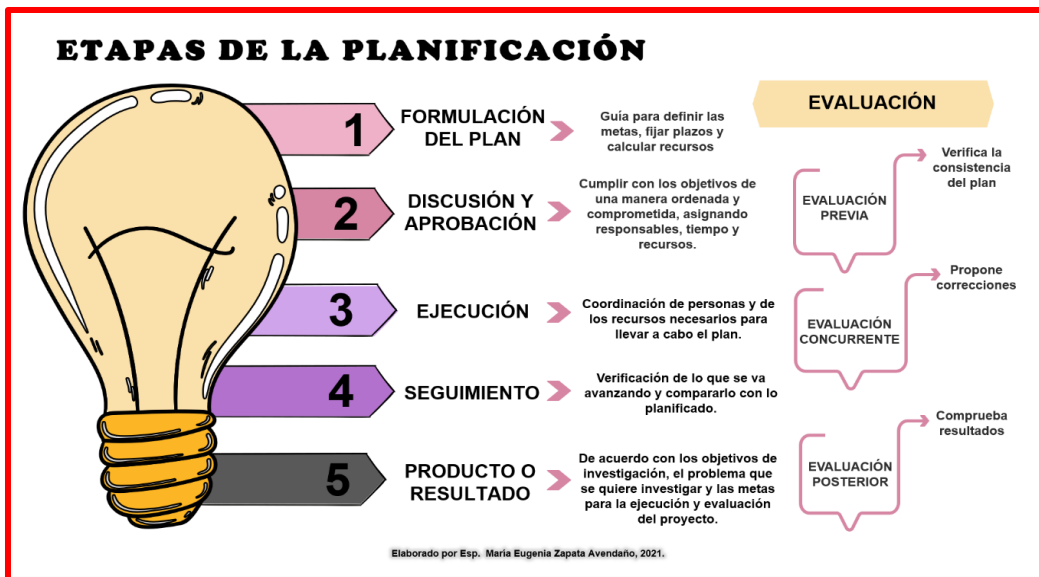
ETAPAS DE LA PLANIFICACIÓN

1 FORMULACIÓN DEL PLAN

Guía para definir las metas, fijar plazos y calcular recursos

2 DISCUSIÓN Y APROBACIÓN

Cumplir con los objetivos de una manera ordenada y comprometida, asignando responsables, tiempo y recursos.

3 EJECUCIÓN

Coordinación de personas y de los recursos necesarios para llevar a cabo el plan.

4 SEGUIMIENTO

Verificación de lo que se va avanzando y compararlo con lo planificado.

5 PRODUCTO O RESULTADO

De acuerdo con los objetivos de investigación, el problema que se quiere investigar y las metas para la ejecución y evaluación del proyecto.

EVALUACIÓN

EVALUACIÓN PREVIA

Verifica la consistencia del plan

EVALUACIÓN CONCURRENTE

Propone correcciones

EVALUACIÓN POSTERIOR

Comprueba resultados

Elaborado por Esp. Maria Eugenia Zapata Avendaño, 2021.